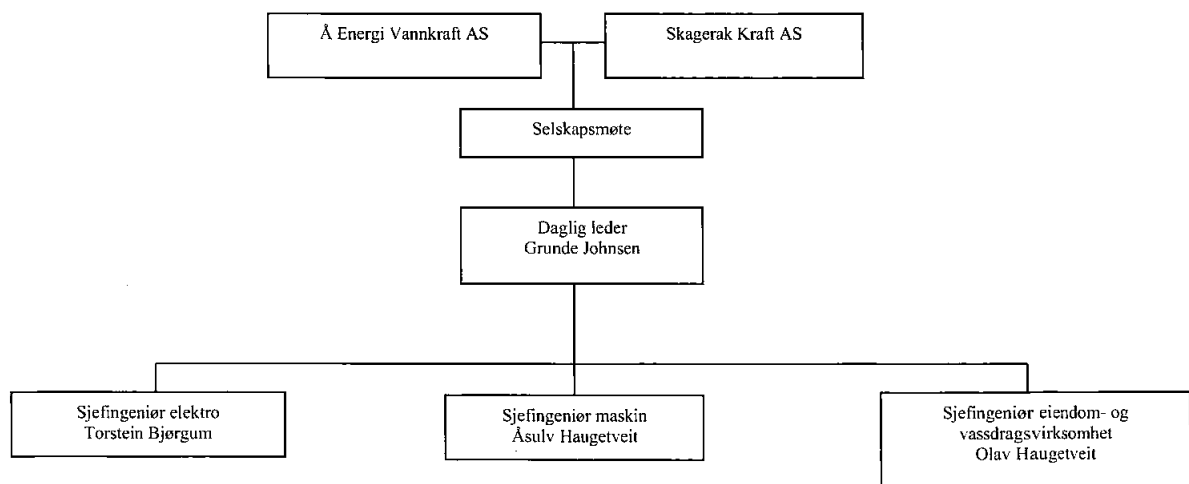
Å Energi Vannkraft AS

Skagerak Kraft AS

Selskapsmøte

Daglig leder
Grunde Johnsen

Sjefingeniør elektro
Torstein Bjørgum

Sjefingeniør maskin
Åsulv Haugetveit

Sjefingeniør eiendom- og vassdragsvirksomhet
Olav Haugetveit